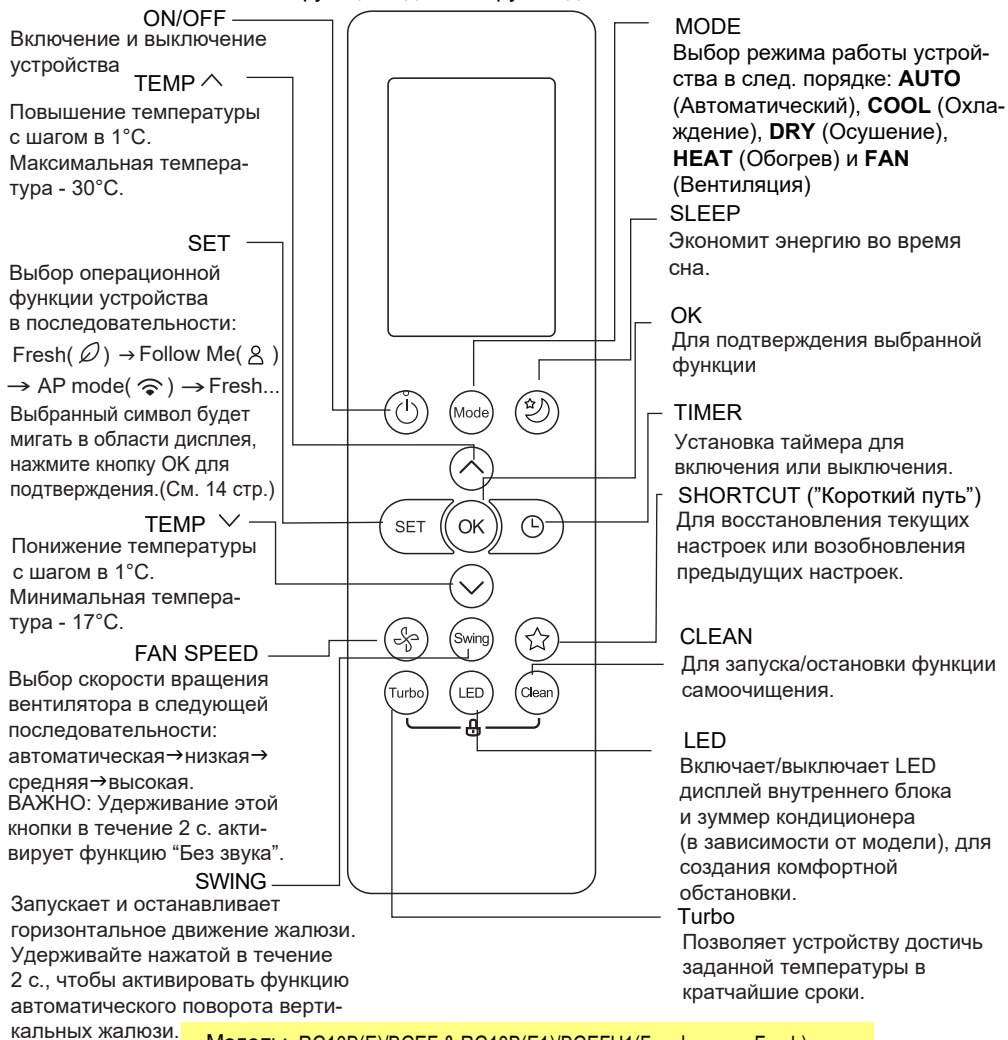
ON/OFF
Включение и выключение устройства

TEMP ^
Повышение температуры с шагом в 1°C. Максимальная температура - 30°C.

SET
Выбор операционной функции устройства в последовательности:
Fresh( ) → Follow Me( ) → AP mode( ) → Fresh...
Выбранный символ будет мигать в области дисплея, нажмите кнопку OK для подтверждения.(См. 14 стр.)

TEMP ∨
Понижение температуры с шагом в 1°C. Минимальная температура - 17°C.

FAN SPEED
Выбор скорости вращения вентилятора в следующей последовательности: автоматическая→низкая→средняя→высокая.
ВАЖНО: Удерживание этой кнопки в течение 2 с. активирует функцию "Без звука".

SWING
Запускает и останавливает горизонтальное движение жалюзи. Удерживайте нажатой в течение 2 с., чтобы активировать функцию автоматического поворота вертикальных жалюзи.

MODE
Выбор режима работы устройства в след. порядке: **AUTO** (Автоматический), **COOL** (Охлаждение), **DRY** (Осушение), **HEAT** (Обогрев) и **FAN** (Вентиляция)

SLEEP
Экономит энергию во время сна.

OK
Для подтверждения выбранной функции

TIMER
Установка таймера для включения или выключения.

SHORTCUT ("Короткий путь")
Для восстановления текущих настроек или возобновления предыдущих настроек.

CLEAN
Для запуска/остановки функции самоочищения.

LED
Включает/выключает LED дисплей внутреннего блока и зуммер кондиционера (в зависимости от модели), для создания комфортной обстановки.

Turbo
Позволяет устройству достичь заданной температуры в кратчайшие сроки.

Mode
SET
OK
Swing
Turbo
LED
Clean

Модель: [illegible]